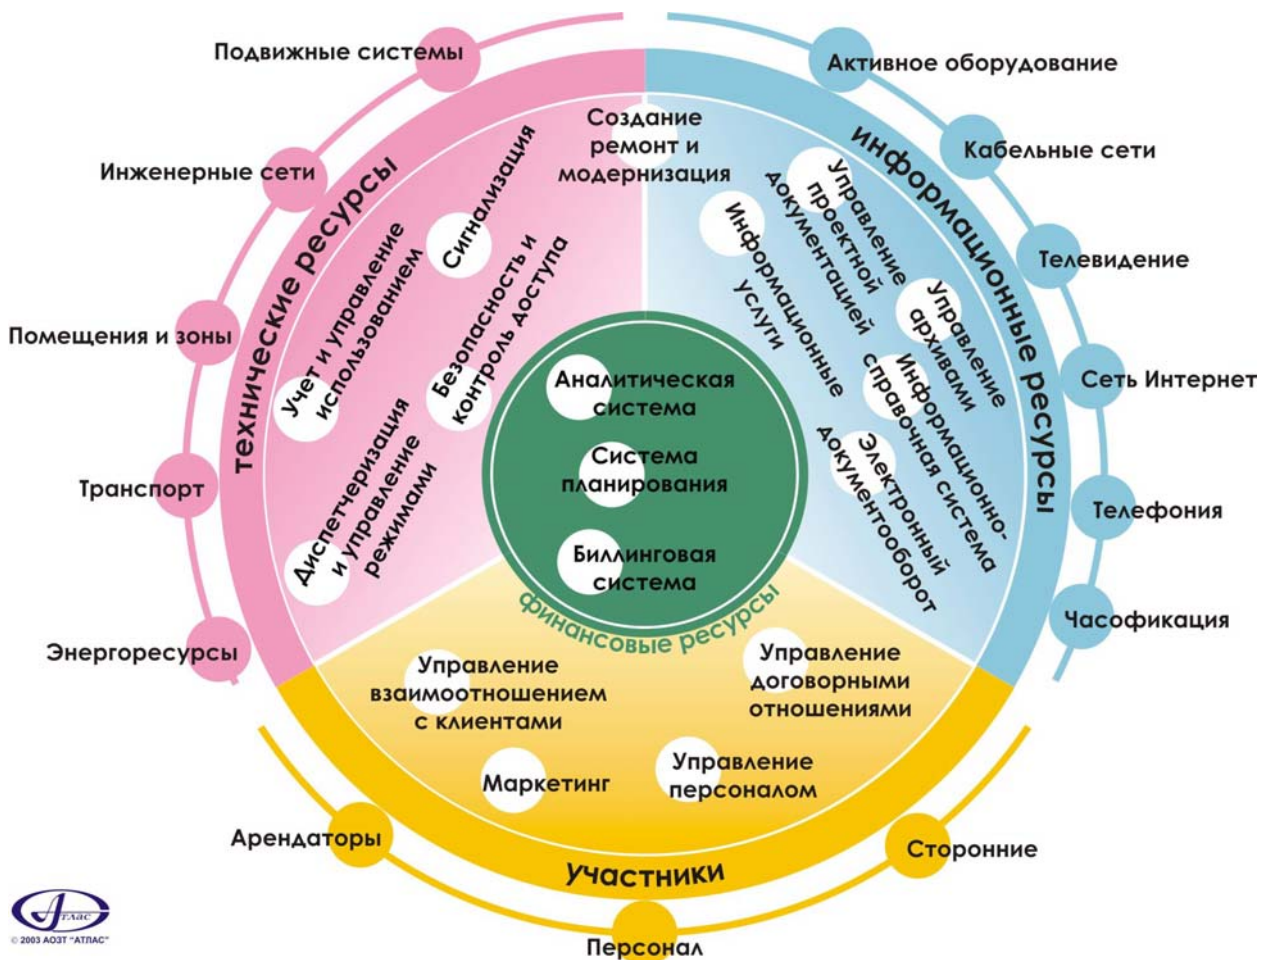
Подвижные системы

Инженерные сети

Помещения и зоны

Транспорт

Энергоресурсы

технические ресурсы

Учет и управление использованием

Сигнализация

Безопасность и контроль доступа

Диспетчеризация и управление режимами

Создание ремонт и модернизация

информационные ресурсы

Управление проектной документацией

Информационные услуги

Управление архивами

Информационно-справочная система

Электронный документооборот

Активное оборудование

Кабельные сети

Телевидение

Сеть Интернет

Телефония

Часофикация

Аналитическая система

Система планирования

Биллинговая система

финансовые ресурсы

Управление взаимоотношением с клиентами

Управление договорными отношениями

Маркетинг

Управление персоналом

участники

Арендаторы

Сторонние

Персонал

АТЛАС

© 2003 АОЗТ "АТЛАС"